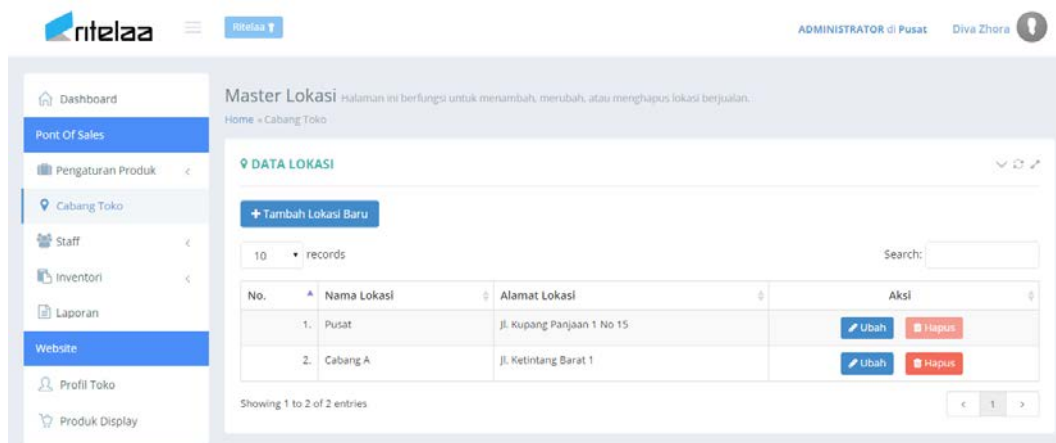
ritelaa

Ritelaa

ADMINISTRATOR di Pusat Diva Zhora

Dashboard
Pont Of Sales
Pengaturan Produk
Cabang Toko
Staff
Inventori
Laporan
Website
Profil Toko
Produk Display

Master Lokasi Halaman ini berfungsi untuk menambah, merubah, atau menghapus lokasi berjualan.
Home » Cabang Toko

DATA LOKASI

+ Tambah Lokasi Baru

10 records

Search:

| No. | Nama Lokasi | Alamat Lokasi | Aksi |
|---|---|---|---|
| 1. | Pusat | Jl. Kupang Panjaan 1 No 15 | Ubah Hapus |
| 2. | Cabang A | Jl. Ketintang Barat 1 | Ubah Hapus |

Showing 1 to 2 of 2 entries

< 1 >